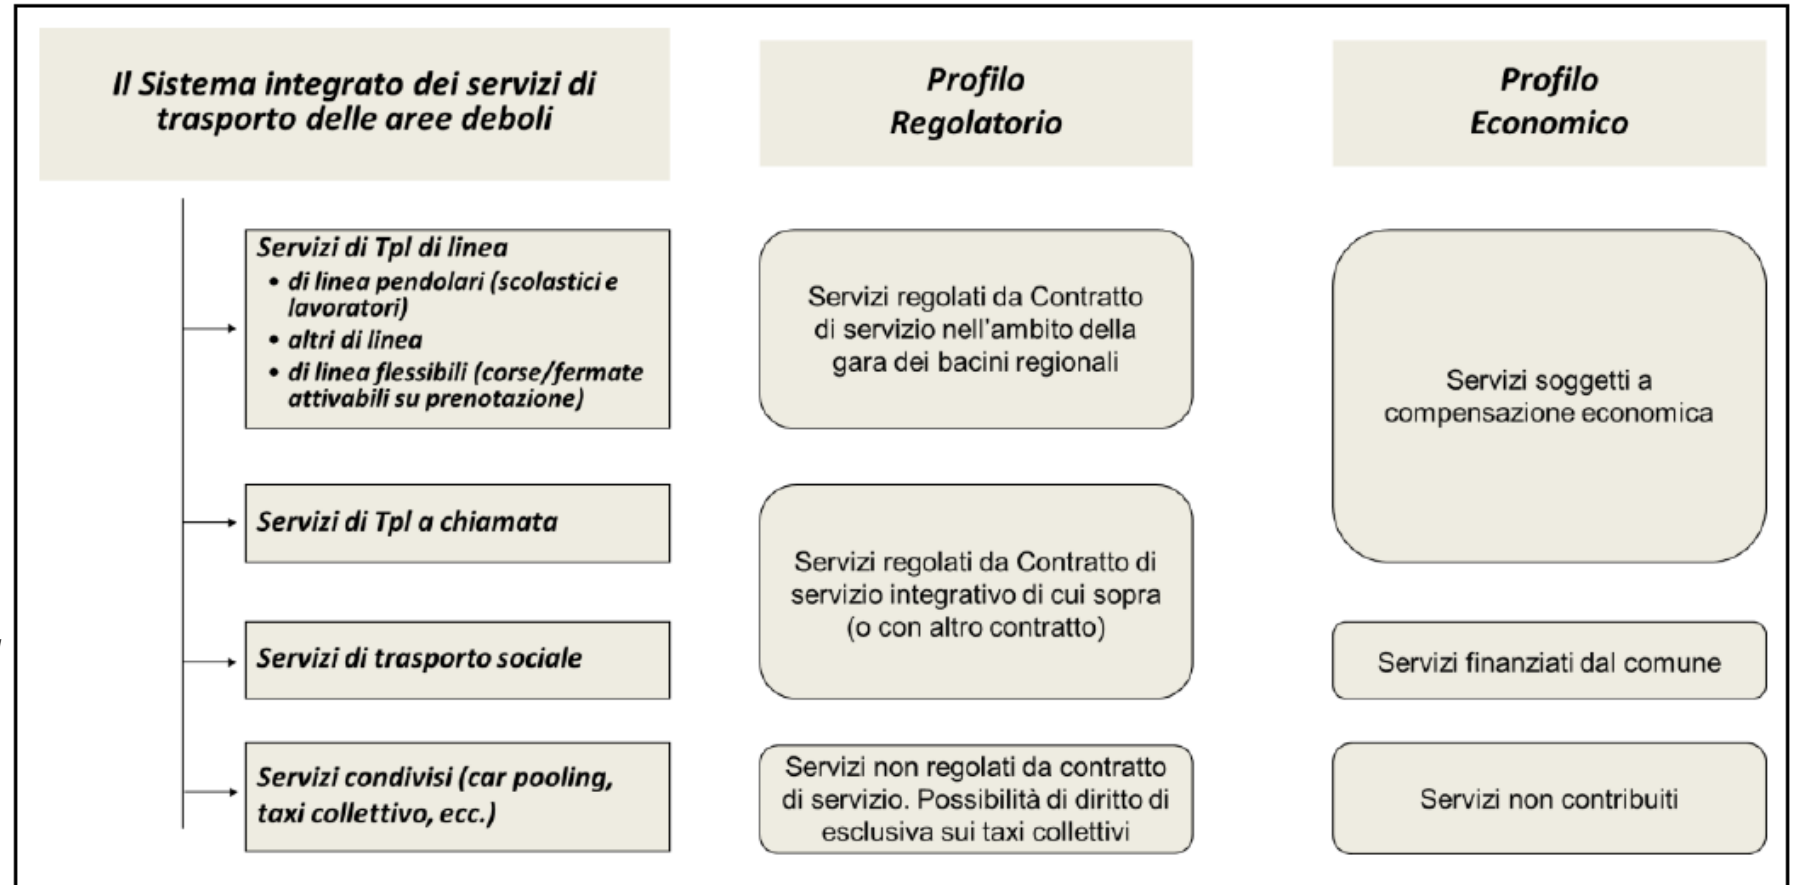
Il Sistema integrato dei servizi di trasporto delle aree deboli

Profilo Regolatorio

Profilo Economico

Servizi di Tpl di linea
• di linea pendolari (scolastici e lavoratori)
• altri di linea
• di linea flessibili (corse/fermate attivabili su prenotazione)

Servizi regolati da Contratto di servizio nell'ambito della gara dei bacini regionali

Servizi soggetti a compensazione economica

Servizi di Tpl a chiamata

Servizi regolati da Contratto di servizio integrativo di cui sopra (o con altro contratto)

Servizi di trasporto sociale

Servizi finanziati dal comune

Servizi condivisi (car pooling, taxi collettivo, ecc.)

Servizi non regolati da contratto di servizio. Possibilità di diritto di esclusiva sui taxi collettivi

Servizi non contribuiti